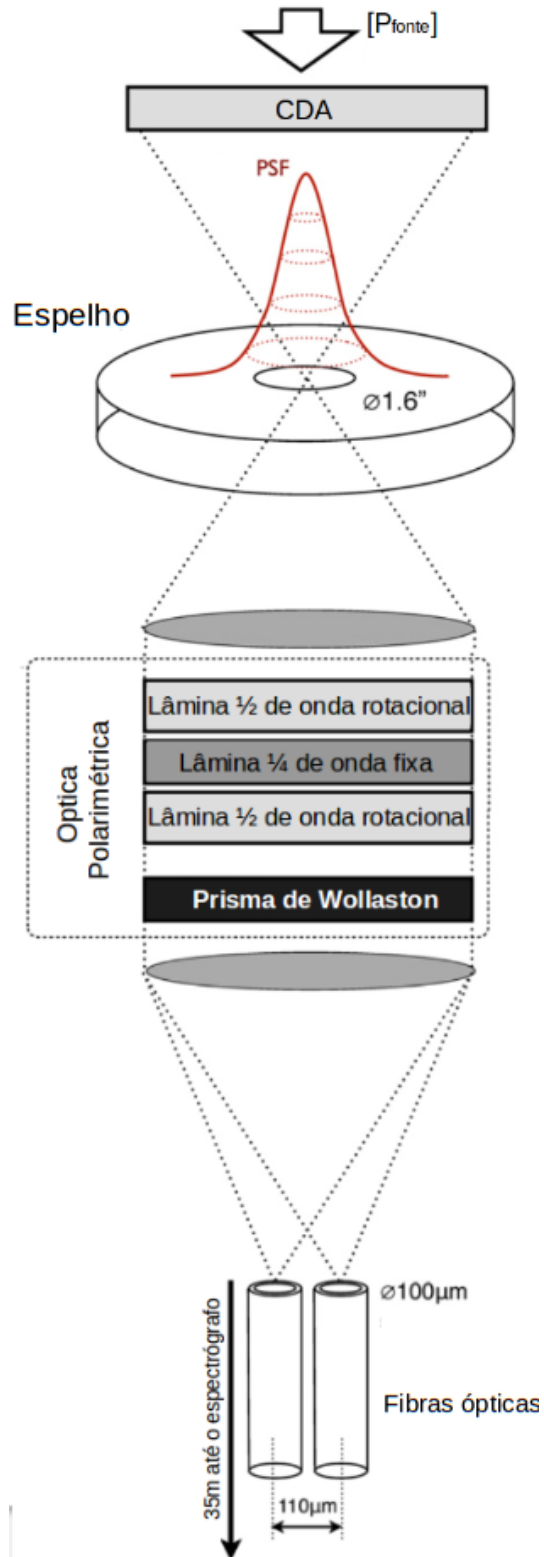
[$P_{fonte}$]

CDA

PSF

Espelho

⌀1.6"

Optica Polarimétrica

Lâmina ½ de onda rotacional

Lâmina ¼ de onda fixa

Lâmina ½ de onda rotacional

Prisma de Wollaston

⌀100µm

35m até o espectrógrafo

Fibras ópticas

110µm